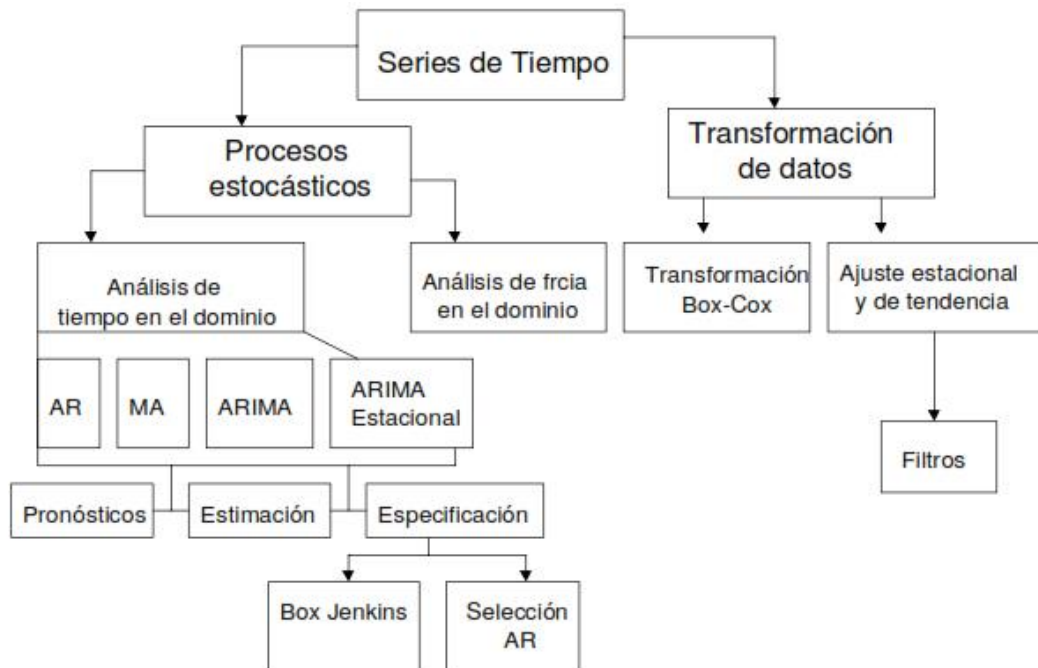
Series de Tiempo

Procesos estocásticos

Transformación de datos

Análisis de tiempo en el dominio

Análisis de frcia en el dominio

Transformación Box-Cox

Ajuste estacional y de tendencia

AR

MA

ARIMA

ARIMA Estacional

Filtros

Pronósticos

Estimación

Especificación

Box Jenkins

Selección AR